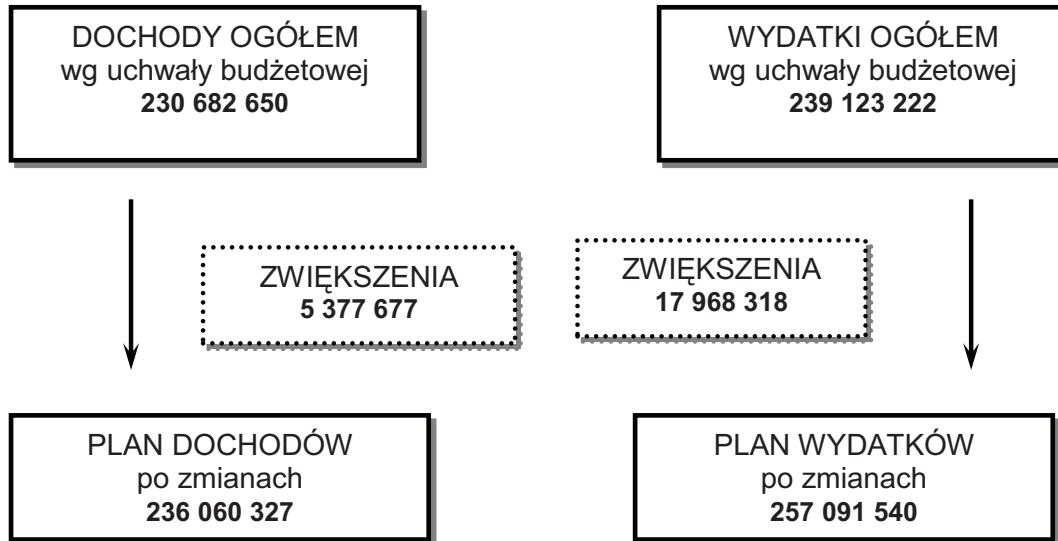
DOCHODY OGÓŁEM
wg uchwały budżetowej
**230 682 650**

WYDATKI OGÓŁEM
wg uchwały budżetowej
**239 123 222**

ZWIĘKSZENIA
**5 377 677**

ZWIĘKSZENIA
**17 968 318**

PLAN DOCHODÓW
po zmianach
**236 060 327**

PLAN WYDATKÓW
po zmianach
**257 091 540**